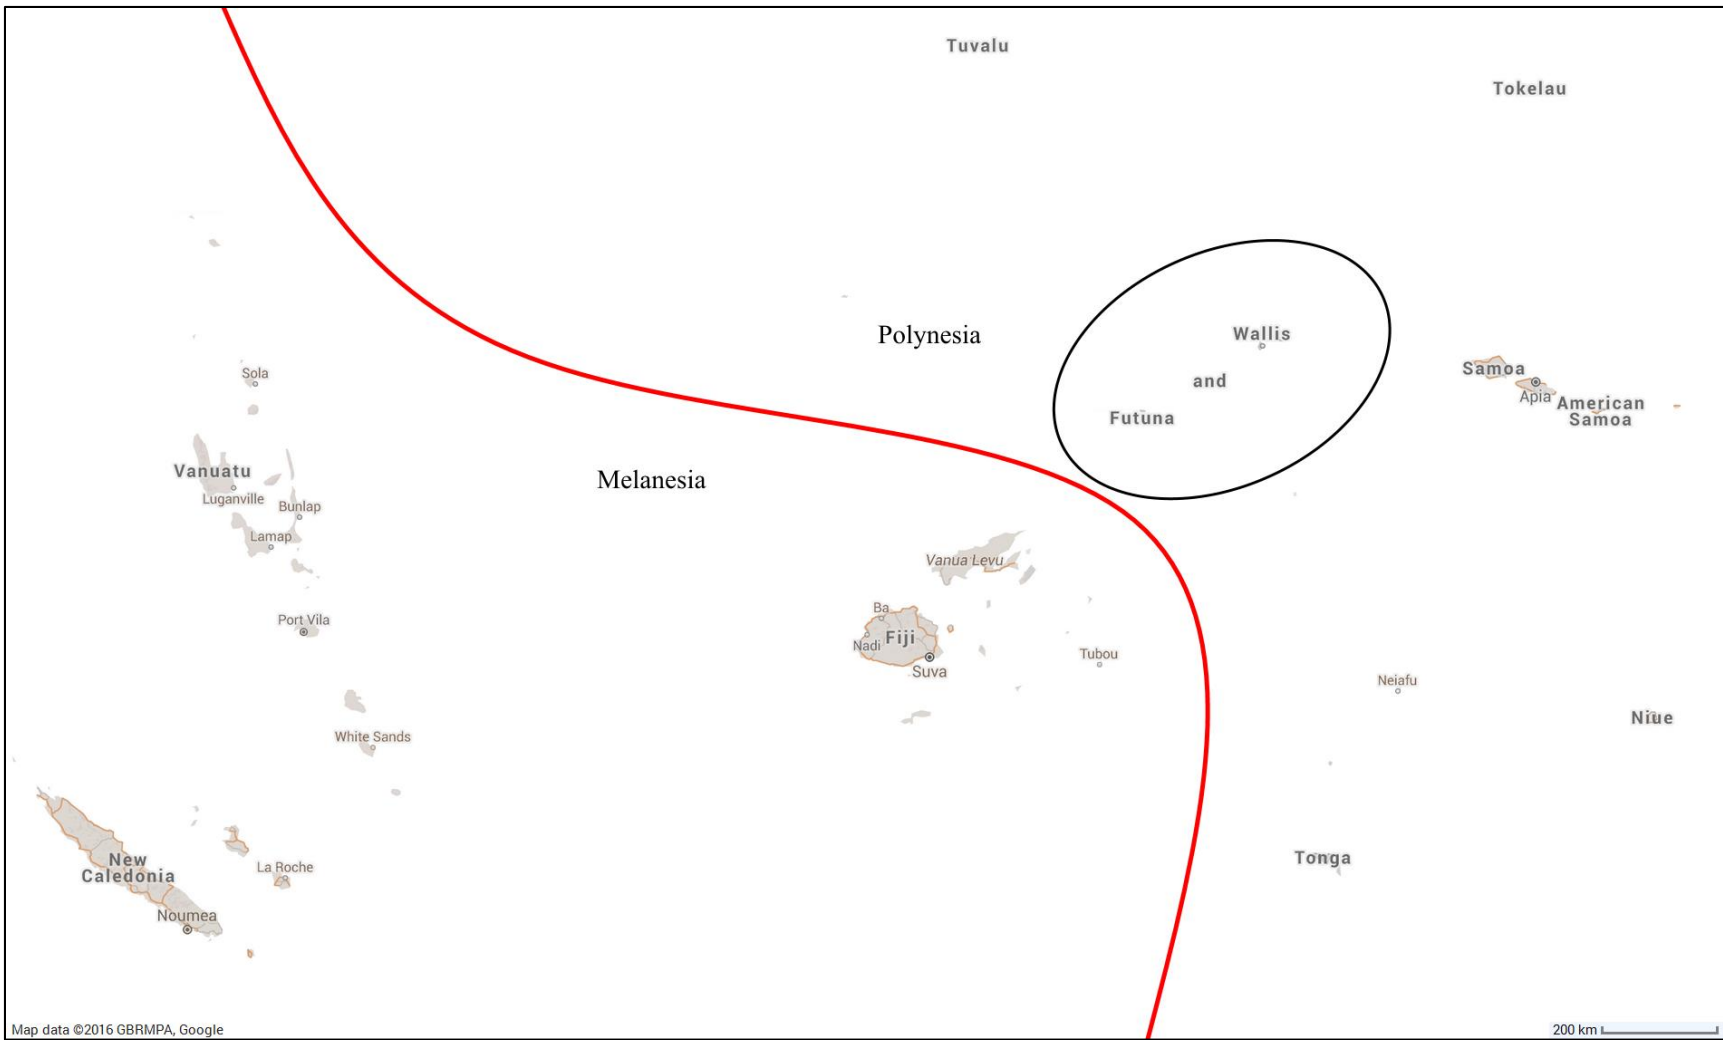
Tuvalu

Tokelau

Polynesia

Wallis

and

Futuna

Samoa

Apia

American Samoa

Sola

Vanuatu

Luganville

Bunlap

Lamap

Melanesia

Vanua Levu

Ba

Fiji

Nadi

Suva

Tubou

Port Vila

Neiafu

Niue

White Sands

New Caledonia

La Roche

Noumea

Tonga

Map data ©2016 GBRMPA, Google

200 km